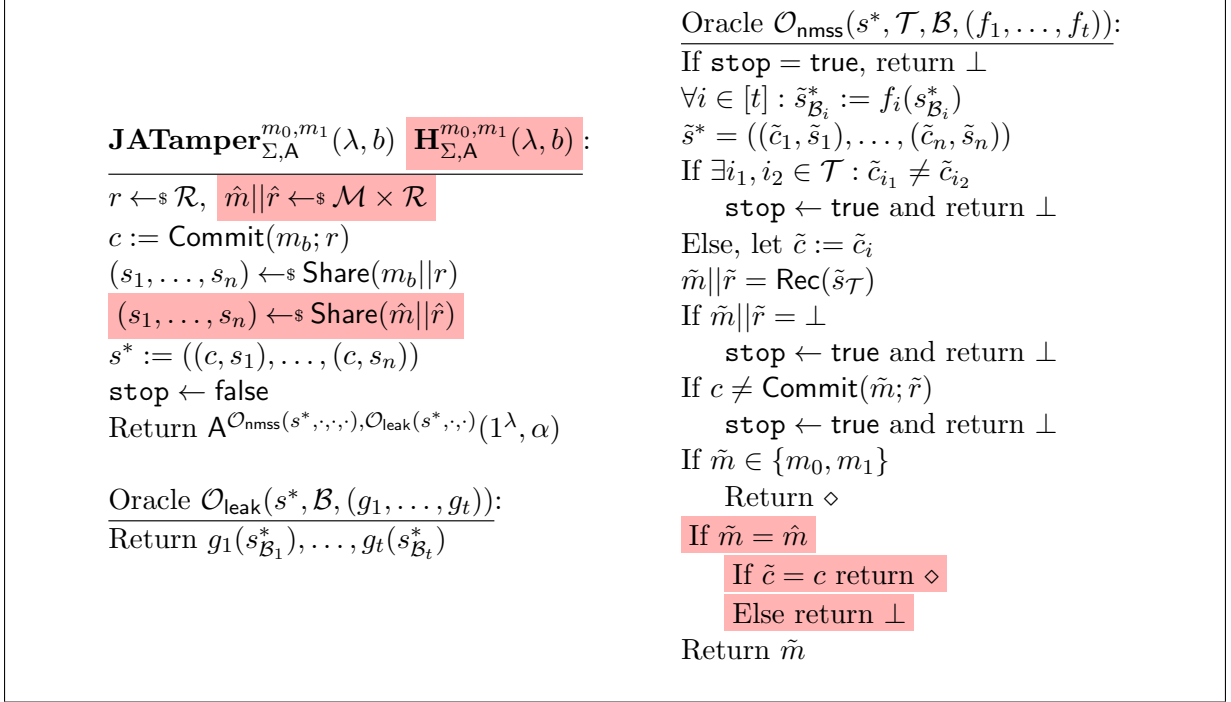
$\mathbf{JATamper}_{\Sigma,\mathsf{A}}^{m_0,m_1}(\lambda, b)$ $\mathbf{H}_{\Sigma,\mathsf{A}}^{m_0,m_1}(\lambda, b)$:

$r \leftarrow\$ \mathcal{R}$, $\hat{m}||\hat{r} \leftarrow\$ \mathcal{M} \times \mathcal{R}$
$c := \mathsf{Commit}(m_b; r)$
$(s_1, \ldots, s_n) \leftarrow\$ \mathsf{Share}(m_b||r)$
$(s_1, \ldots, s_n) \leftarrow\$ \mathsf{Share}(\hat{m}||\hat{r})$
$s^* := ((c, s_1), \ldots, (c, s_n))$
$\mathtt{stop} \leftarrow \mathsf{false}$
Return $\mathsf{A}^{\mathcal{O}_{\mathsf{nmss}}(s^*,\cdot,\cdot,\cdot),\mathcal{O}_{\mathsf{leak}}(s^*,\cdot,\cdot)}(1^\lambda, \alpha)$

Oracle $\mathcal{O}_{\mathsf{leak}}(s^*, \mathcal{B}, (g_1, \ldots, g_t))$:
Return $g_1(s^*_{\mathcal{B}_1}), \ldots, g_t(s^*_{\mathcal{B}_t})$

Oracle $\mathcal{O}_{\mathsf{nmss}}(s^*, \mathcal{T}, \mathcal{B}, (f_1, \ldots, f_t))$:
If $\mathtt{stop} = \mathsf{true}$, return $\bot$
$\forall i \in [t] : \tilde{s}^*_{\mathcal{B}_i} := f_i(s^*_{\mathcal{B}_i})$
$\tilde{s}^* = ((\tilde{c}_1, \tilde{s}_1), \ldots, (\tilde{c}_n, \tilde{s}_n))$
If $\exists i_1, i_2 \in \mathcal{T} : \tilde{c}_{i_1} \neq \tilde{c}_{i_2}$
$\mathtt{stop} \leftarrow \mathsf{true}$ and return $\bot$
Else, let $\tilde{c} := \tilde{c}_i$
$\tilde{m}||\tilde{r} = \mathsf{Rec}(\tilde{s}_{\mathcal{T}})$
If $\tilde{m}||\tilde{r} = \bot$
$\mathtt{stop} \leftarrow \mathsf{true}$ and return $\bot$
If $c \neq \mathsf{Commit}(\tilde{m}; \tilde{r})$
$\mathtt{stop} \leftarrow \mathsf{true}$ and return $\bot$
If $\tilde{m} \in \{m_0, m_1\}$
Return $\diamond$
If $\tilde{m} = \hat{m}$
If $\tilde{c} = c$ return $\diamond$
Else return $\bot$
Return $\tilde{m}$